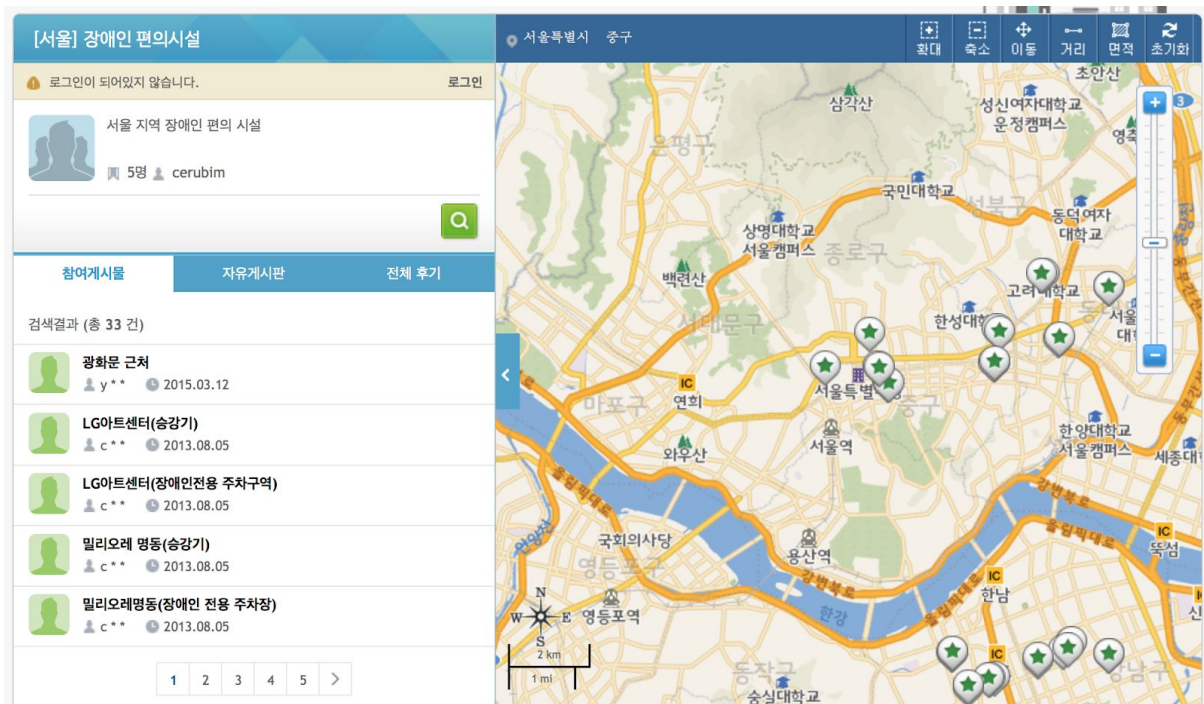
[서울] 장애인 편의시설

로그인이 되어있지 않습니다. 로그인

서울 지역 장애인 편의 시설

5명 cerubim

참여게시물 자유게시판 전체 후기

검색결과 (총 33 건)

광화문 근처
y** 2015.03.12

LG아트센터(승강기)
c** 2013.08.05

LG아트센터(장애인전용 주차구역)
c** 2013.08.05

밀리오레 명동(승강기)
c** 2013.08.05

밀리오레명동(장애인 전용 주차장)
c** 2013.08.05

1 2 3 4 5

서울특별시 중구

확대 축소 이동 거리 면적 초기화

초안산
성신여자대학교 운정캠퍼스
삼각산
은평구
국민대학교
성북구
동덕여자대학교
상명대학교 서울캠퍼스
종로구
백련산
고려대학교
서대문구
한성대
서울
IC
서울특별시
중구
마포구
연희
와우산
서울역
한양대학교 서울캠퍼스
세종대
올림픽대로
강변북로
국회의사당
용산역
IC
뚝섬
영등포구
강변북로
IC
한남
올림픽대로
영등포역
한강
N
W E
S
2 km
1 mi
동작구
숭실대학교
IC
강남구